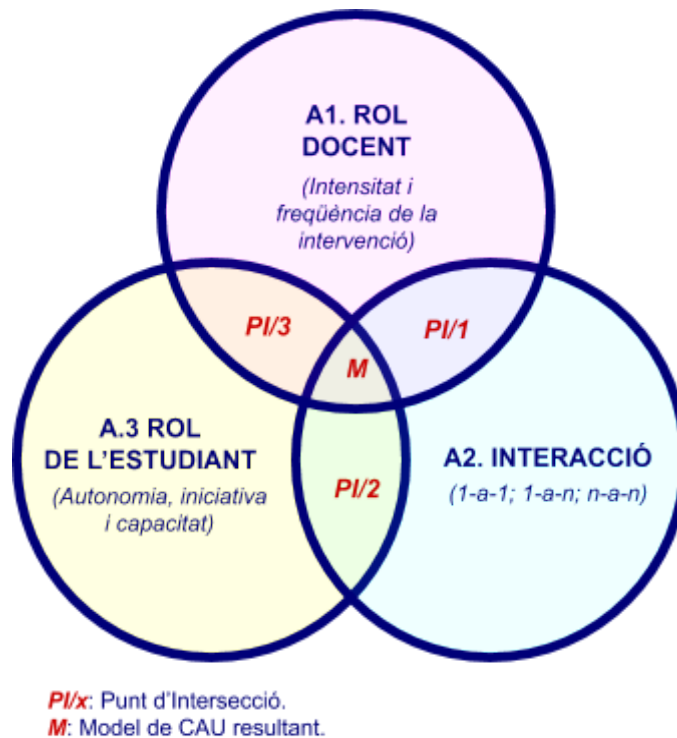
A1. ROL DOCENT

(Intensitat i freqüència de la intervenció)

PI/3

PI/1

M

A.3 ROL DE L'ESTUDIANT

(Autonomia, iniciativa i capacitat)

PI/2

A2. INTERACCIÓ

(1-a-1; 1-a-n; n-a-n)

PI/x: Punt d'Intersecció.
M: Model de CAU resultant.